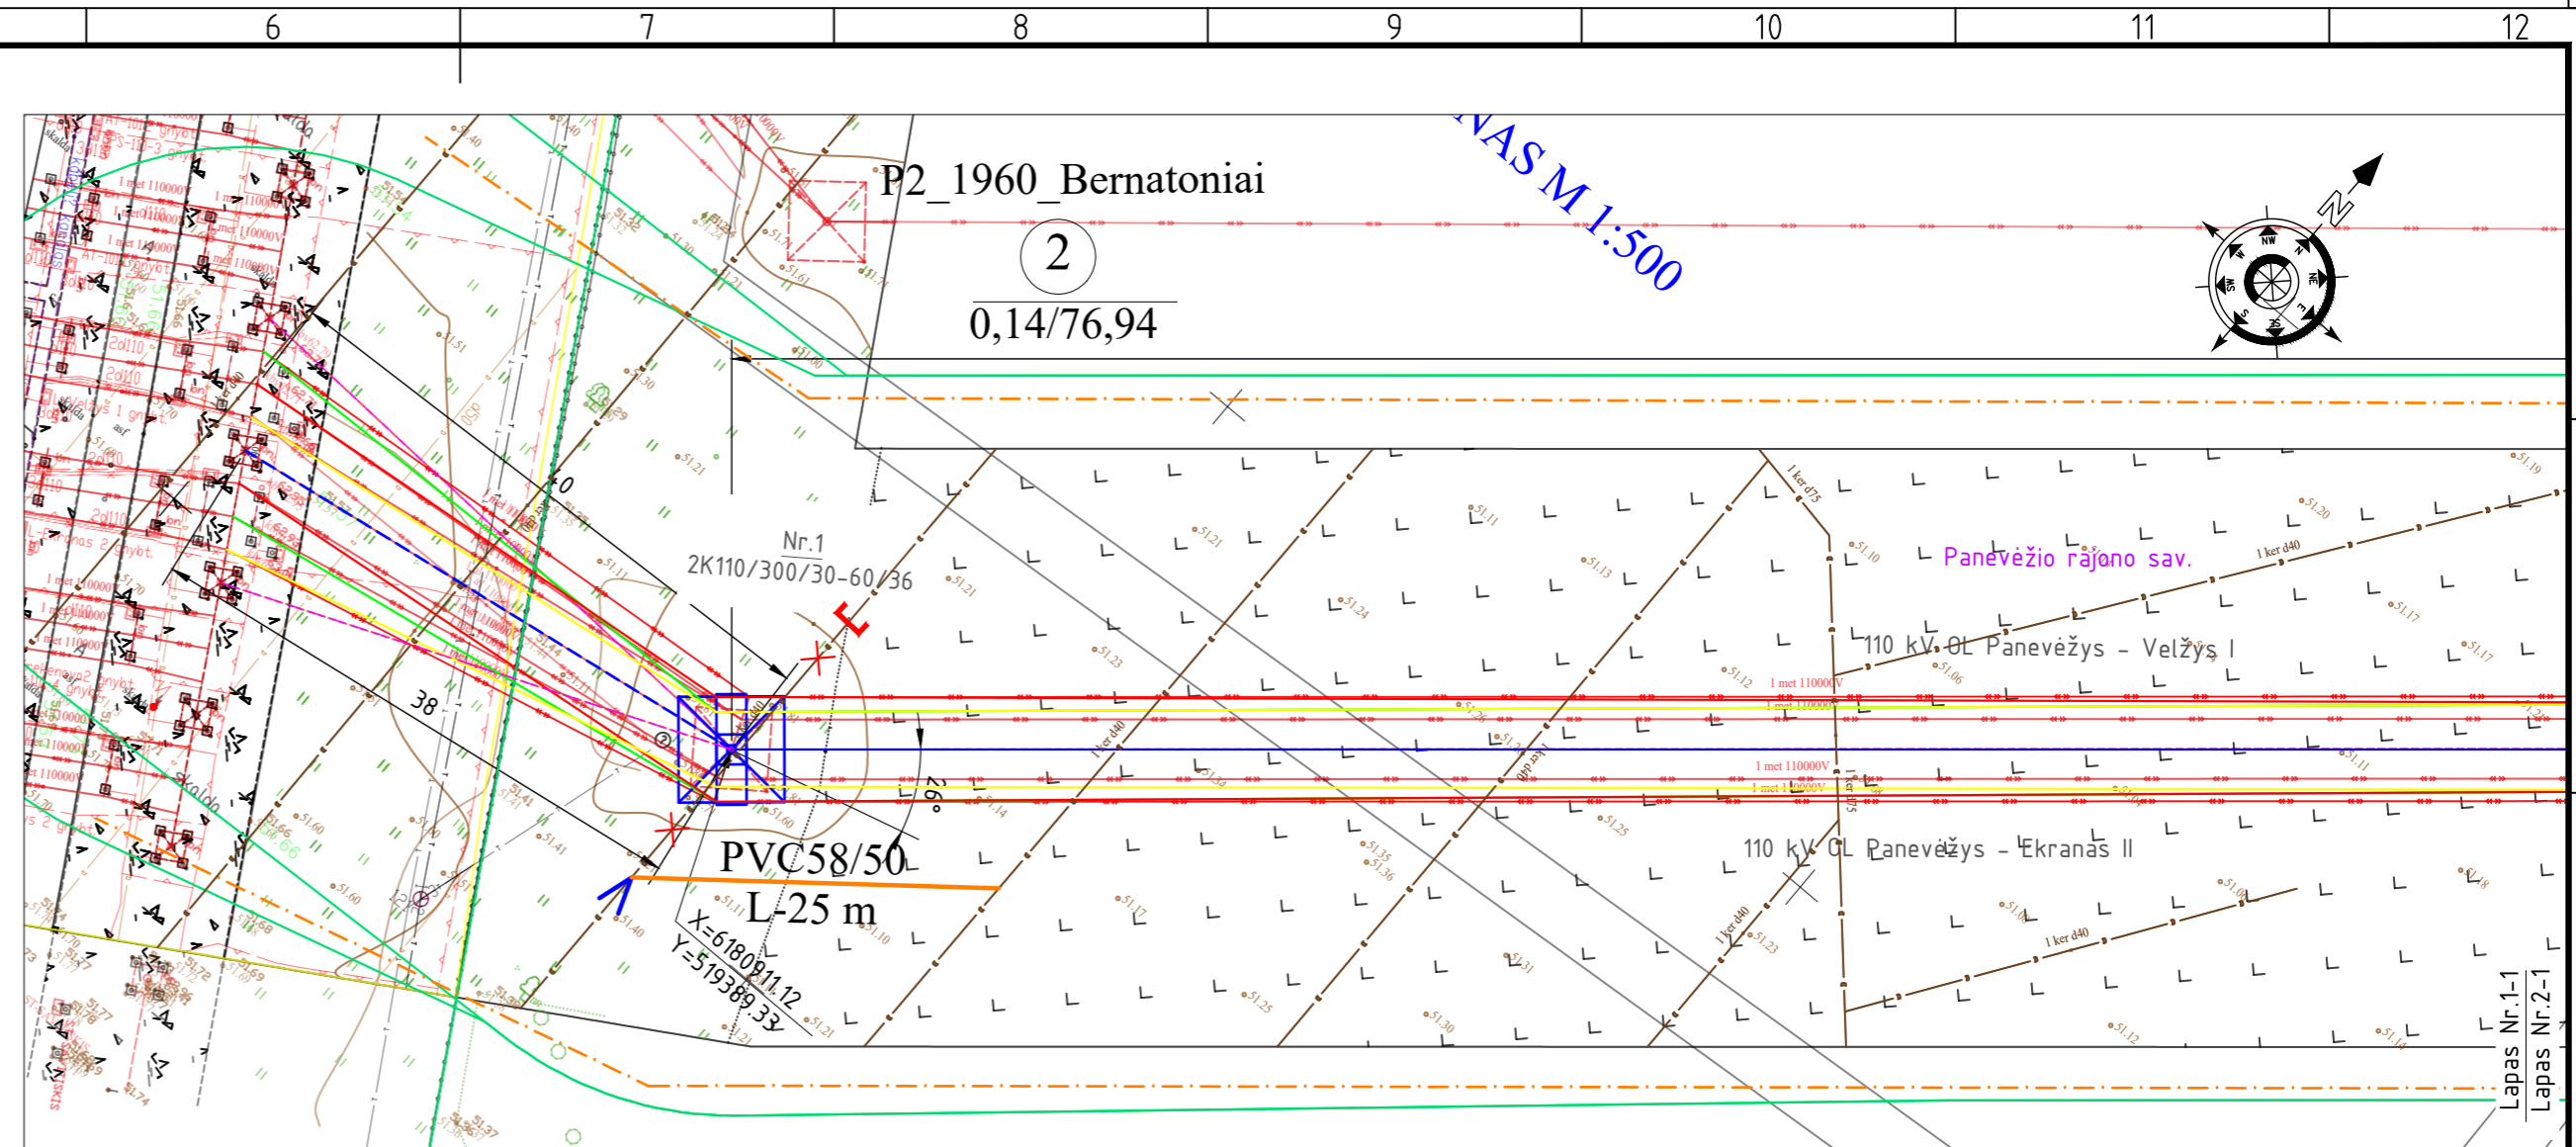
6 7 8 9 10 11 12

NAS M 1:500

P2_1960_Bernatoniai

2

0,14/76,94

N

Nr.1
2K110/300/30-60/36

40

38

26°

Panevėžio rajono sav.

110 kV OL Panevėžys – Velžys I

110 kV OL Panevėžys – Ekranas II

PVC58/50
L-25 m

X=6180911.12
Y=519389.33

1 met 110000V

1 ker d40

1 ker d75

Lapas Nr.1-1
Lapas Nr.2-1